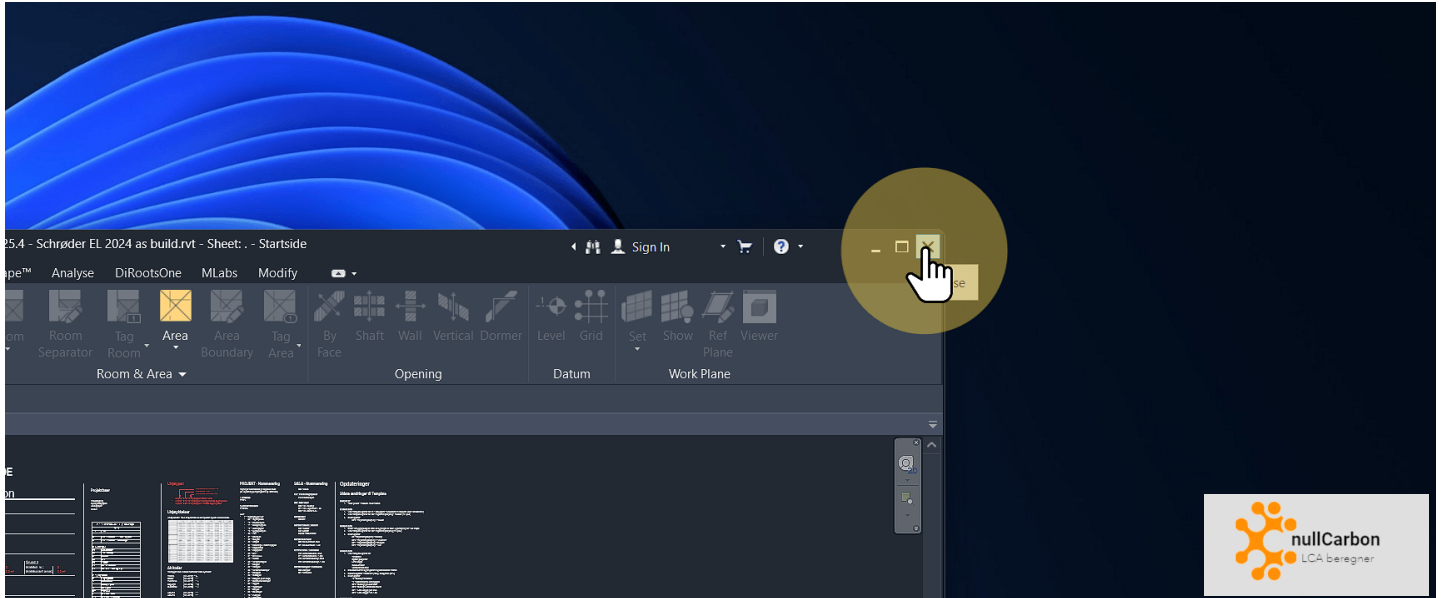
25.4 - Schrøder EL 2024 as build.rvt - Sheet: . - Startside

Sign In

se

ape™ Analyse DiRootsOne MLabs Modify

om Room Separator Tag Room Area Area Boundary Tag Area By Face Shaft Wall Vertical Dormer Level Grid Set Show Ref Plane Viewer

Room & Area Opening Datum Work Plane

DE

Projektinfo

Udgaver

Udgivelser

PROJEKT - Nummerering

SKILTE - Nummerering

Opdateringer

nullCarbon
LCA beregner